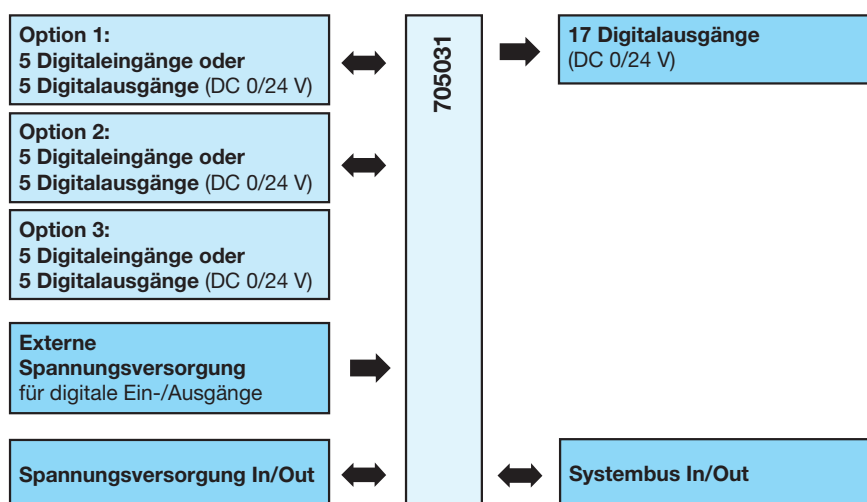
Option 1:
5 Digitaleingänge oder
5 Digitalausgänge (DC 0/24 V)

Option 2:
5 Digitaleingänge oder
5 Digitalausgänge (DC 0/24 V)

Option 3:
5 Digitaleingänge oder
5 Digitalausgänge (DC 0/24 V)

Externe
Spannungsversorgung
für digitale Ein-/Ausgänge

Spannungsversorgung In/Out

705031

17 Digitalausgänge
(DC 0/24 V)

Systembus In/Out